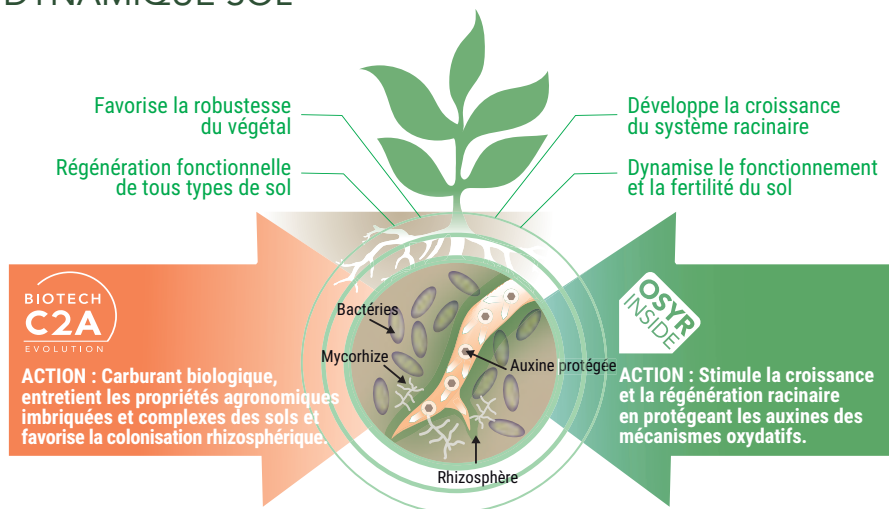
DYNAMIQUE SOL

Favorise la robustesse du végétal

Régénération fonctionnelle de tous types de sol

Développe la croissance du système racinaire

Dynamise le fonctionnement et la fertilité du sol

BIOTECH
C2A
EVOLUTION

ACTION : Carburant biologique, entretient les propriétés agronomiques imbriquées et complexes des sols et favorise la colonisation rhizosphérique.

Bactéries

Mycorhize

Auxine protégée

Rhizosphère

OSYR
INSIDE

ACTION : Stimule la croissance et la régénération racinaire en protégeant les auxines des mécanismes oxydatifs.